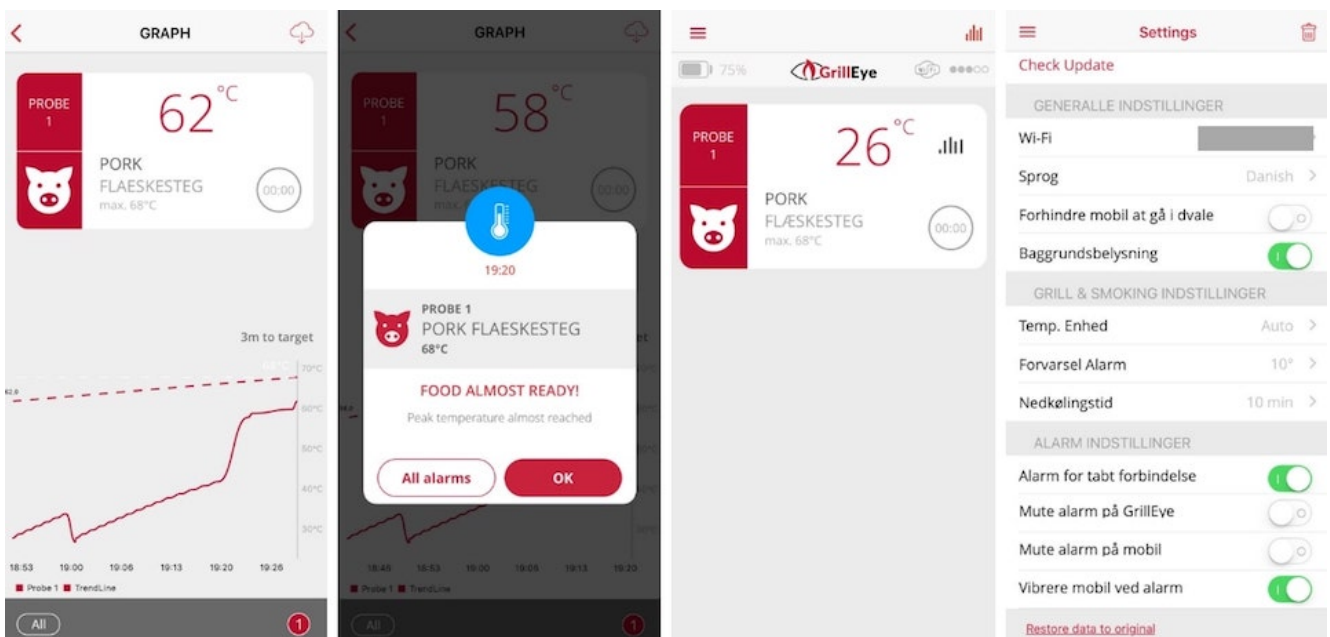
GRAPH

PROBE 1

62°C

PORK
FLAESKESTEG
max. 68°C

00:00

3m to target

68°C

62.0

70°C
60°C
50°C
40°C
30°C

18:53 19:00 19:06 19:13 19:20 19:26

Probe 1 TrendLine

All

1

GRAPH

PROBE 1

58°C

PORK
FLAESKESTEG
max. 68°C

00:00

19:20

PROBE 1
PORK FLAESKESTEG
68°C

FOOD ALMOST READY!
Peak temperature almost reached

All alarms

OK

18:46 18:53 19:00 19:06 19:13 19:20

Probe 1 TrendLine

All

1

75%

GrillEye

PROBE 1

26°C

PORK
FLÆSKESTEG
max. 68°C

00:00

Settings

Check Update

GENERALLE INDSTILLINGER

Wi-Fi

Sprog Danish

Forhindre mobil at gå i dvale

Baggrundsbelysning

GRILL & SMOKING INDSTILLINGER

Temp. Enhed Auto

Forvarsel Alarm 10°

Nedkølingstid 10 min

ALARM INDSTILLINGER

Alarm for tabt forbindelse

Mute alarm på GrillEye

Mute alarm på mobil

Vibrere mobil ved alarm

Restore data to original